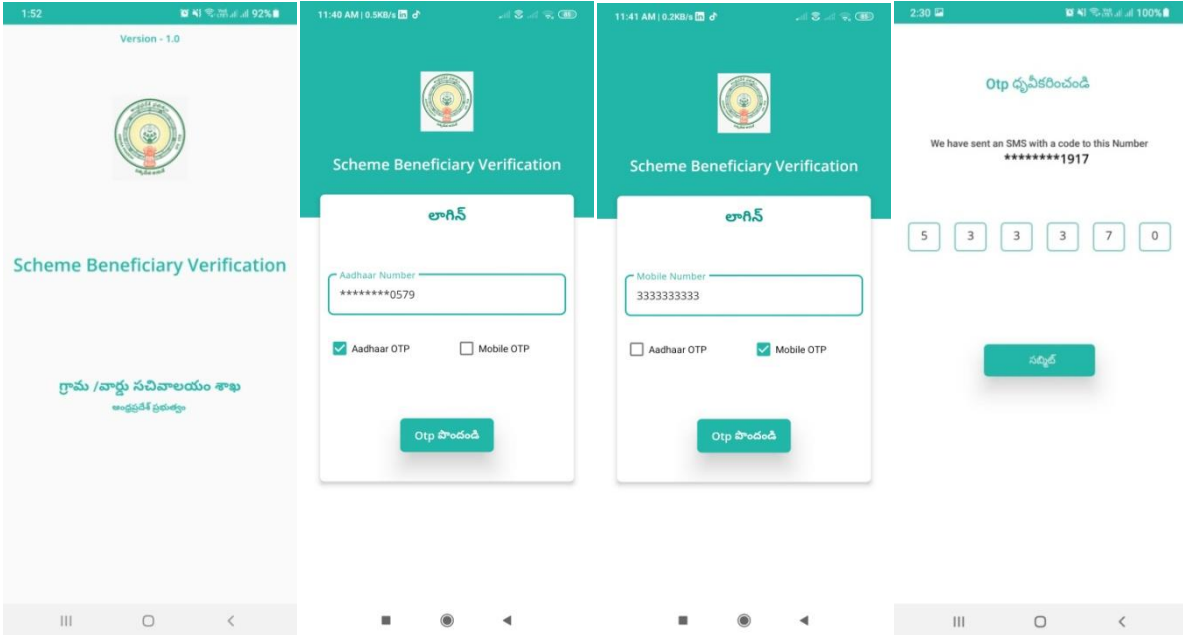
1:52 92%

Version - 1.0

Scheme Beneficiary Verification

గ్రామ /వార్డు సచివాలయం శాఖ
ఆంధ్రప్రదేశ్ ప్రభుత్వం

11:40 AM | 0.5KB/s

Scheme Beneficiary Verification

లాగిన్

Aadhaar Number
********0579

Aadhaar OTP
Mobile OTP

Otp పొందండి

11:41 AM | 0.2KB/s

Scheme Beneficiary Verification

లాగిన్

Mobile Number
3333333333

Aadhaar OTP
Mobile OTP

Otp పొందండి

2:30 100%

Otp ధృవీకరించండి

We have sent an SMS with a code to this Number
********1917

5 3 3 3 7 0

సబ్మిట్